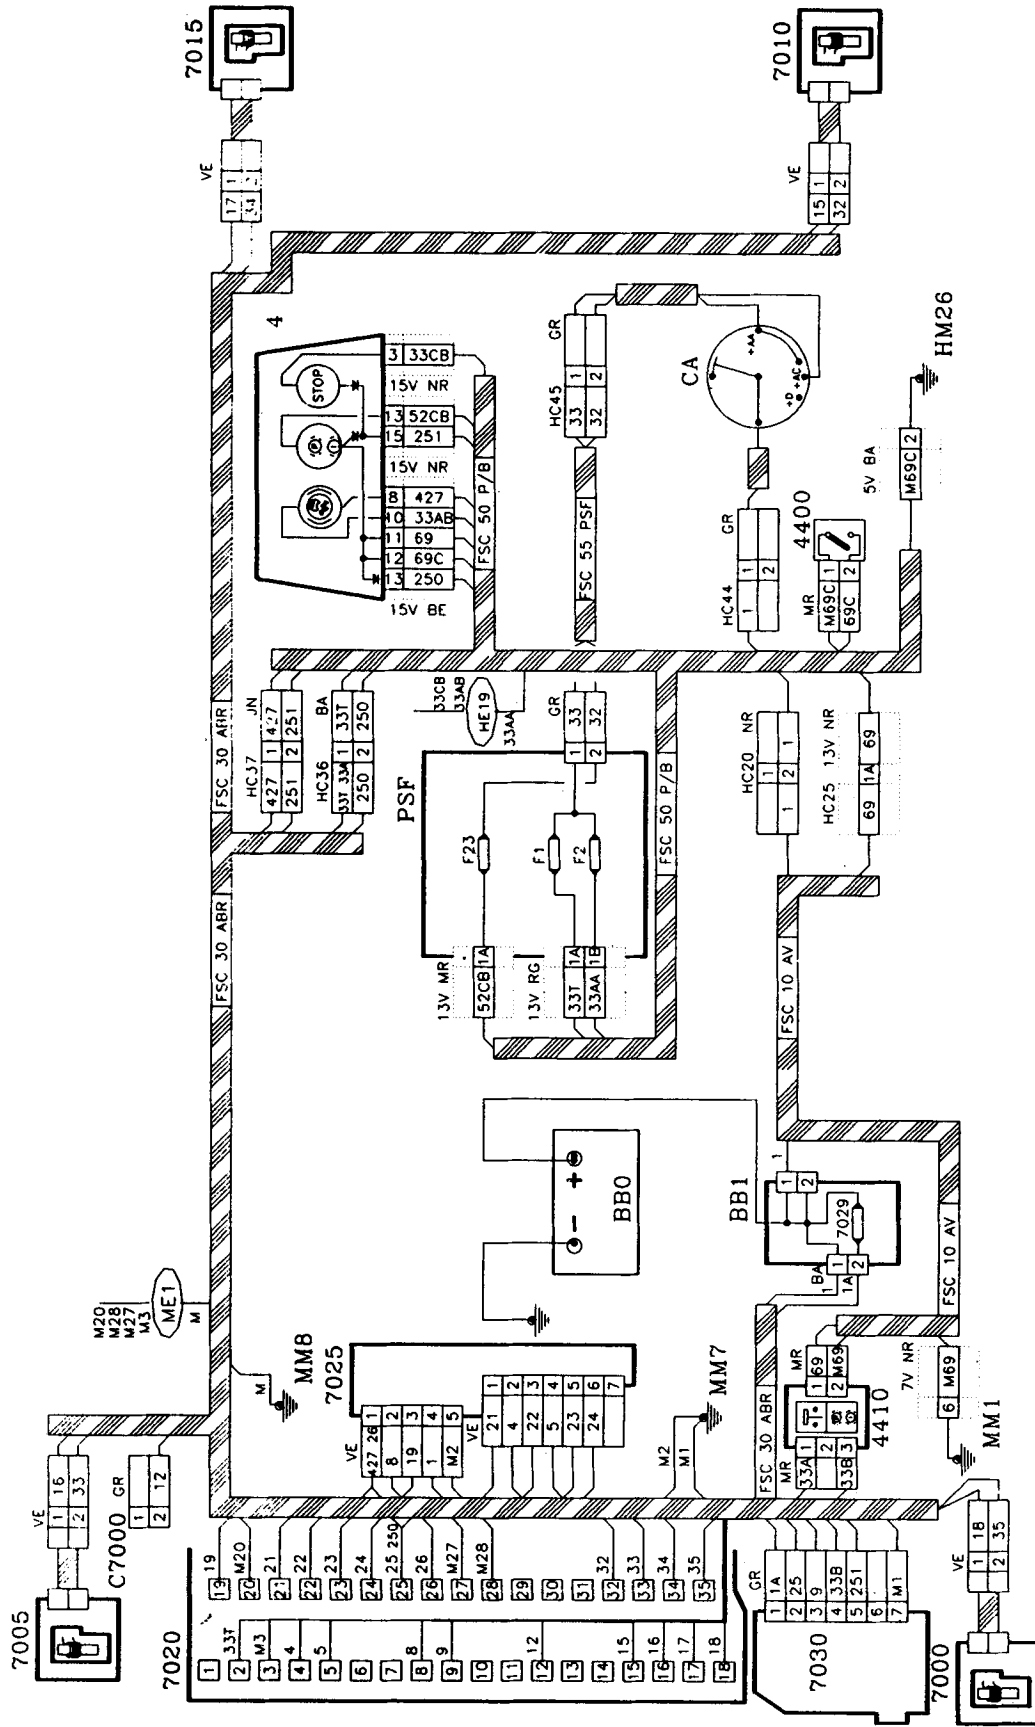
7015
VE
17 1
34 2
7010
VE
15 1
32 2
4
STOP
3 33CB
15V NR
13 52CB
15 251
15V NR
8 427
10 33AB
11 69
12 69C
13 250
15V BE
FSC 50 P/B
GR
HC45
33 1
32 2
FSC 55 PSF
CA
+AA
+D +AC
HM26
5V BA
M69C 2
4400
GR
HC44
1 1
2
MR
M69C 1
69C 2
FSC 30 ABR
HC37
JN
427 1 427
251 2 251
HC36
BA
33T 33M 1 33T
250 2 250
33CB
33AB
HE19
33AA
GR
1 33
2 32
PSF
F23
F1
F2
FSC 50 P/B
HC20 NR
1 1
1 2 1
HC25 13V NR
69 1A 69
FSC 30 ABR
13V MR
52CB 1A
13V RG
33T 1A
33AA 1B
FSC 10 AV
BB0
BB1
1
1
2
7029
BA
1A 1
1A 2
FSC 10 AV
M20
M28
M27
M3
ME1
M
M
MM8
7025
VE
427 28 1
8 2
19 3
1 4
M2 5
21 1
4 2
22 3
5 4
23 5
24 6
7
MM7
M2
M1
MR
1 69
2 M69
7V NR
6 M69
4410
MR
33A 1
2
33B 3
MM1
FSC 30 ABR
VE
1 16
2 33
GR
1 12
2
C7000
7005
7020
19 19
M20 20
21 21
22 22
23 23
24 24
25 25 250
26 26
M27 27
M28 28
29
30
31
32 32
33 33
34 34
35 35
1
33T 2
M3 3
4 4
5 5
6
7
8 8
9 9
10
11
12 12
13
14
15 15
16 16
17 17
18 18
7030
GR
1 1A
2 25
3 9
4 33B
5 251
6
7 M1
VE
1 1B
2 35
7000